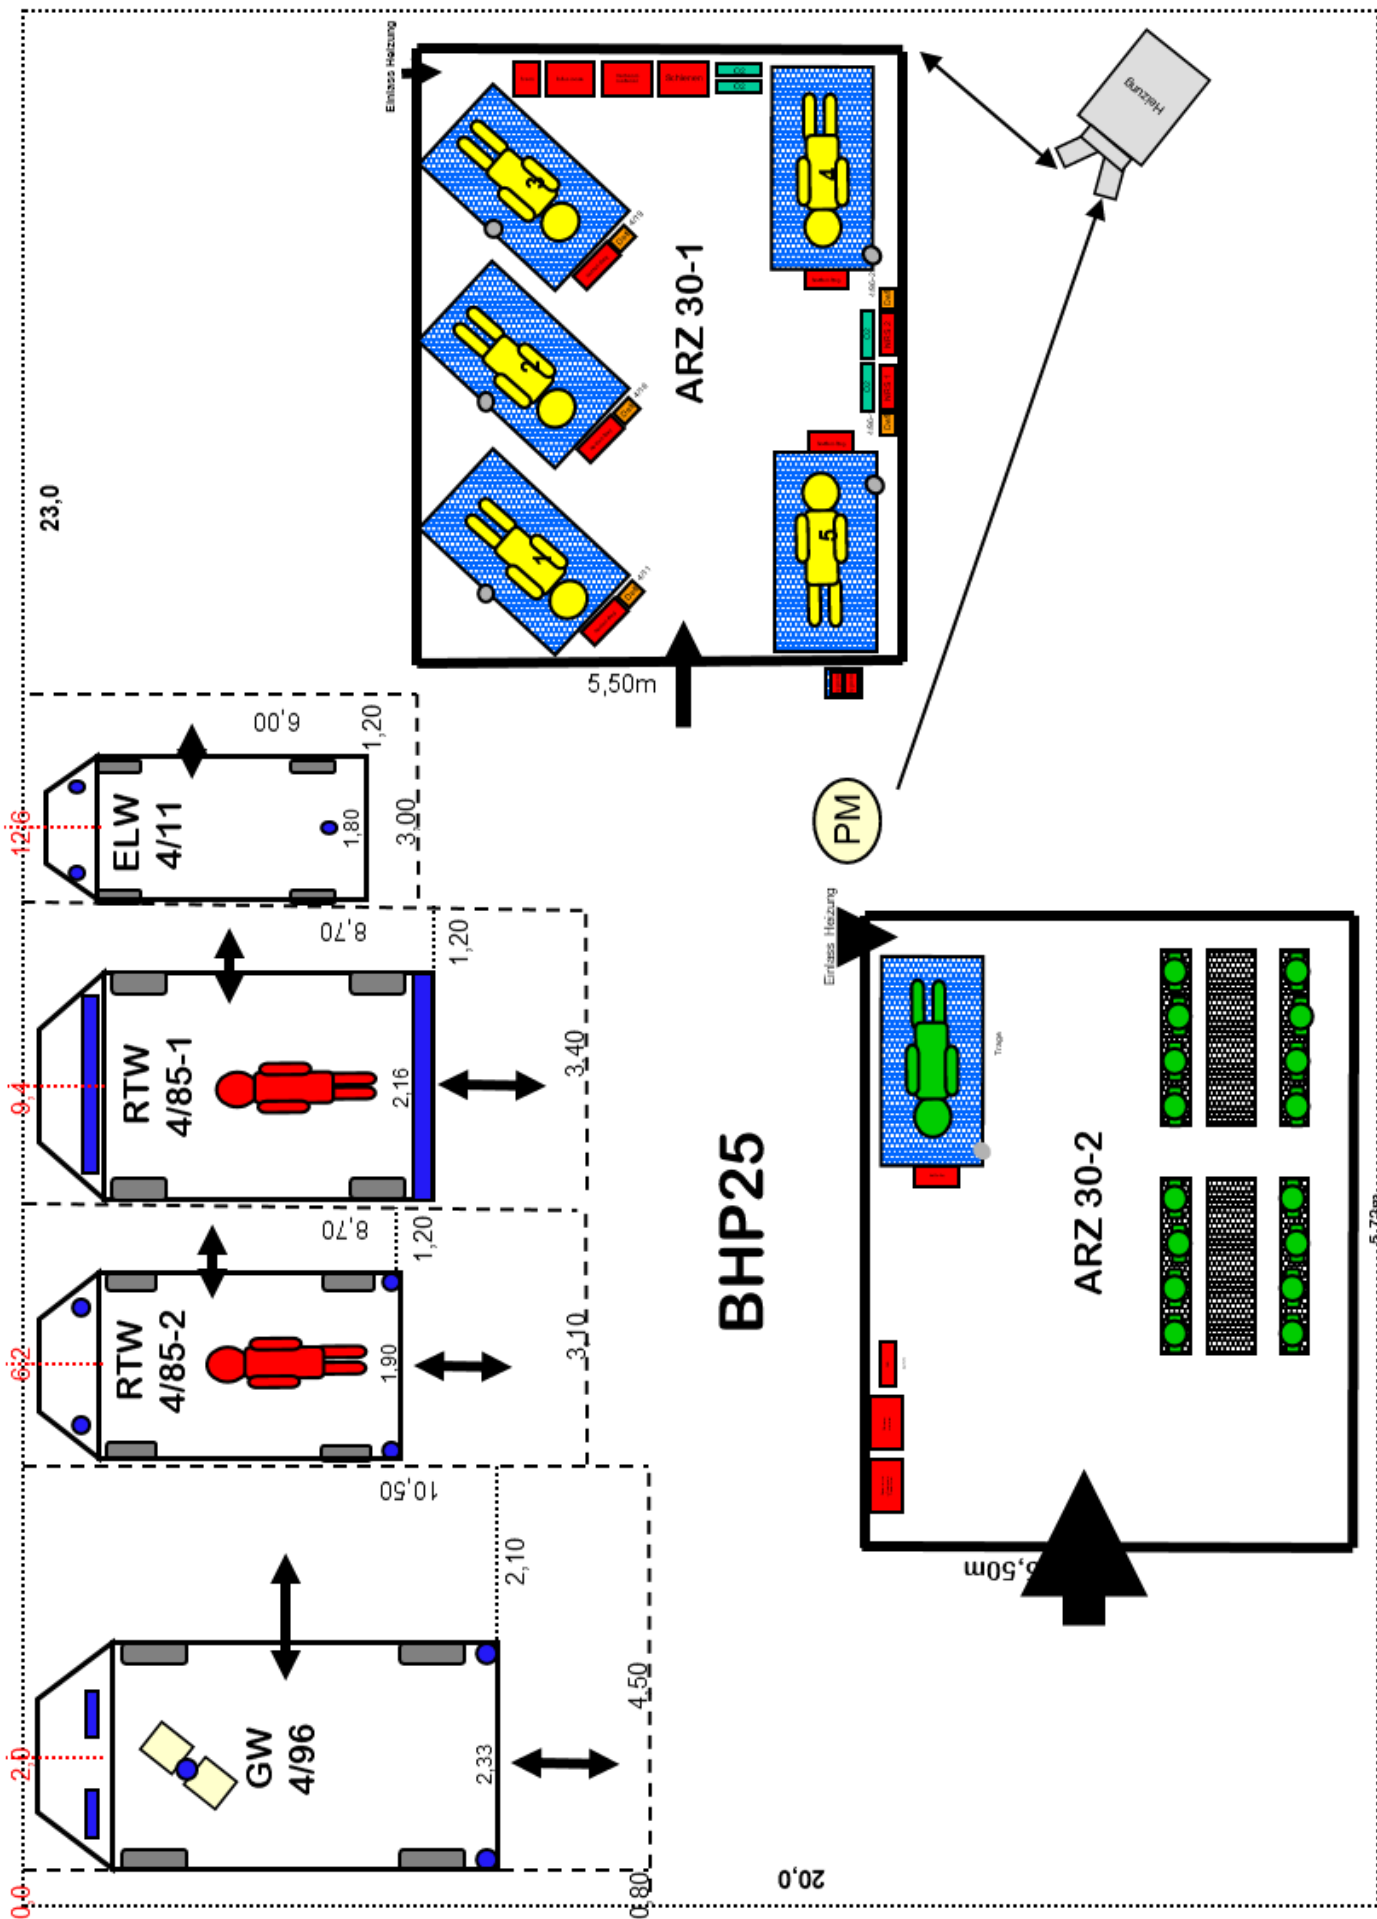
23,0

Einlass Heizung

Schienen

ARZ 30-1

Heizung

5,50m

6,00

1,20

12,6

ELW 4/11

1,80

3,00

PM

8,70

1,20

9,4

RTW 4/85-1

2,16

3,40

BHP25

Einlass Heizung

Trage

ARZ 30-2

8,70

1,20

6,2

RTW 4/85-2

1,90

3,10

10,50

2,10

2,0

GW 4/96

2,33

4,50

0,0

0,80

20,0

5,50m

5,72m